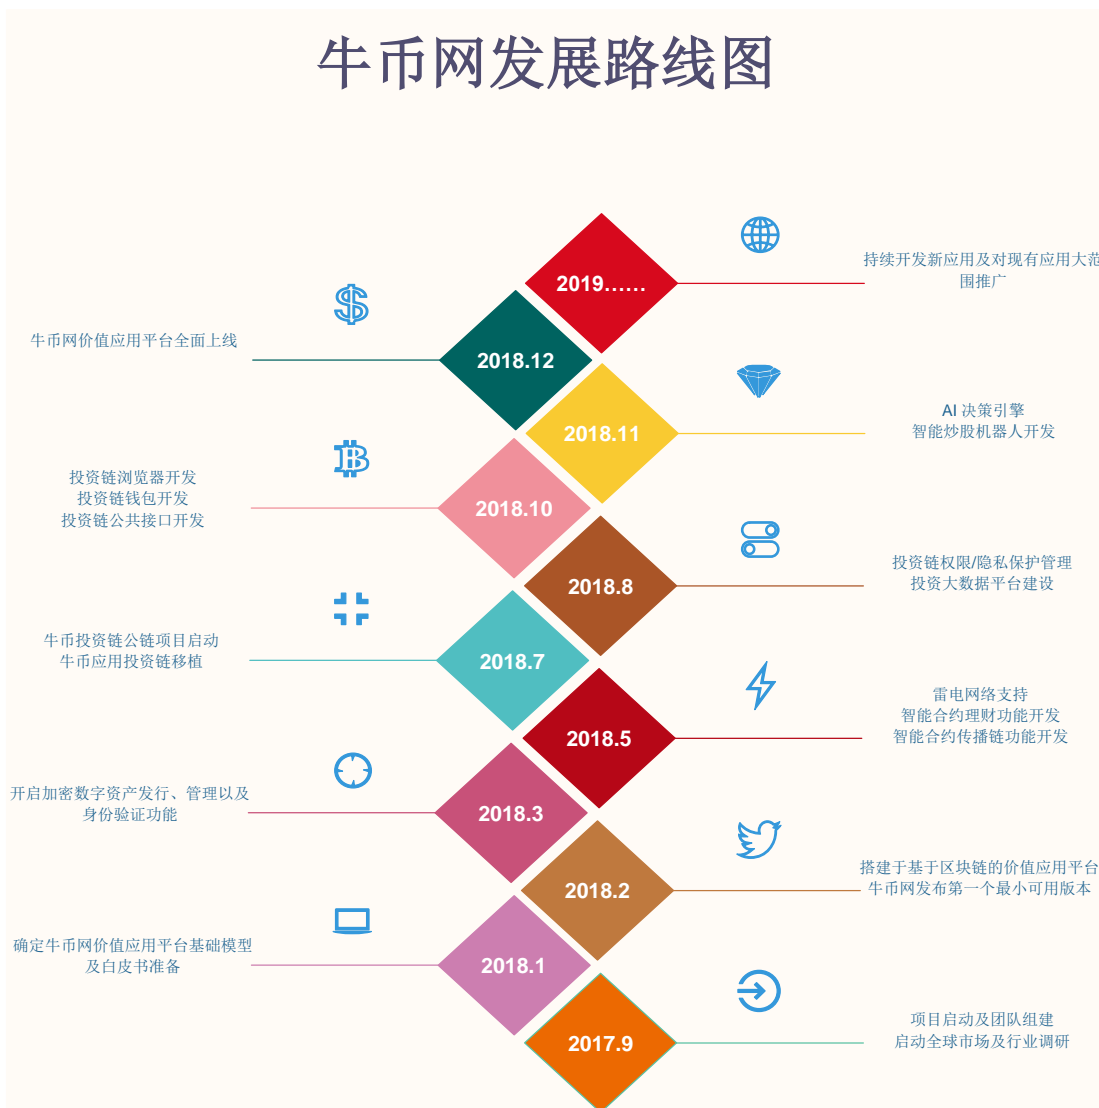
牛币网发展路线图

2019……

持续开发新应用及对现有应用大范围推广

牛币网价值应用平台全面上线

2018.12

2018.11

AI 决策引擎
智能炒股机器人开发

投资链浏览器开发
投资链钱包开发
投资链公共接口开发

2018.10

2018.8

投资链权限/隐私保护管理
投资大数据平台建设

牛币投资链公链项目启动
牛币应用投资链移植

2018.7

2018.5

雷电网络支持
智能合约理财功能开发
智能合约传播链功能开发

开启加密数字资产发行、管理以及身份验证功能

2018.3

2018.2

搭建于基于区块链的价值应用平台
牛币网发布第一个最小可用版本

确定牛币网价值应用平台基础模型及白皮书准备

2018.1

2017.9

项目启动及团队组建
启动全球市场及行业调研